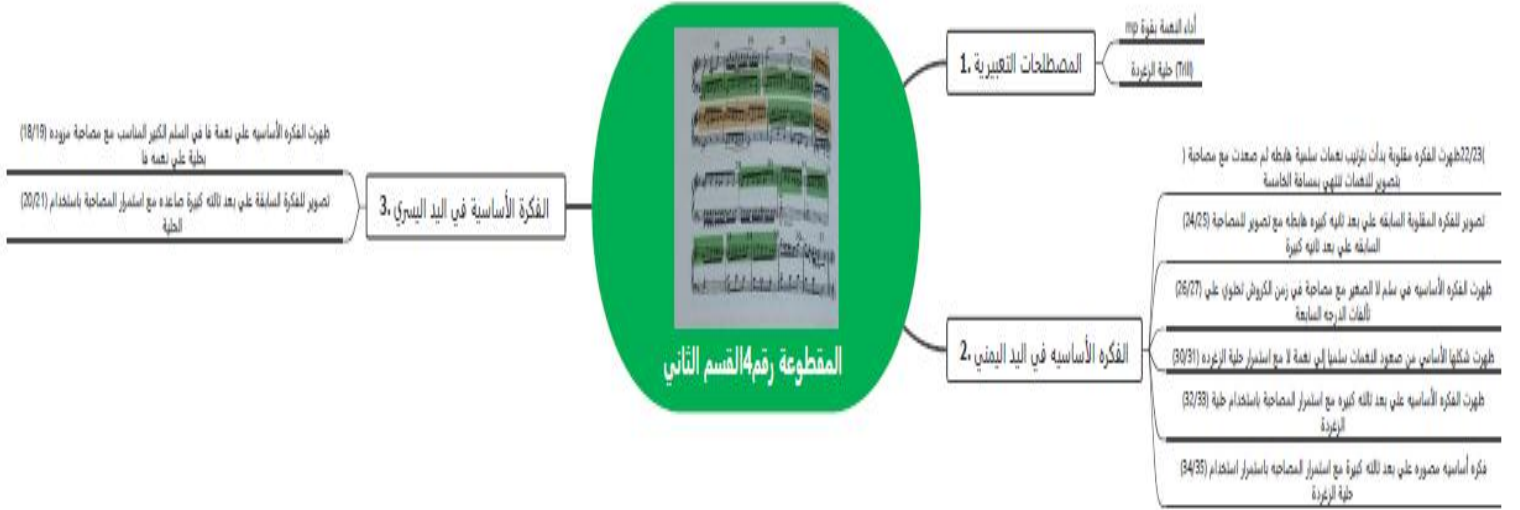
المقطوعة رقم4القسم الثاني

1. المصطلحات التعبيرية

أداء النغمة بقوة mp

(Trill) حلية الزغردة

2. الفكره الأساسيه في اليد اليمنى

(22/23)ظهرت الفكره مقلوبة بدأت بترتيب نغمات سلمية هابطه ثم صعدت مع مصاحبة ( بتصوير للنغمات لتنتهي بمسافة الخامسة

تصوير للفكره المقلوبة السابقه على بعد ثانيه كبيره هابطه مع تصوير للمصاحبة (24/25) السابقه على بعد ثانيه كبيرة

ظهرت الفكره الأساسيه في سلم لا الصغير مع مصاحبة في زمن الكروش تحتوي على (26/27) تآلفات الدرجه السابعة

ظهرت شكلها الأساسي من صعود النغمات سلميا إلى نغمة لا مع استمرار حلية الزغرده (30/31)

ظهرت الفكره الأساسيه على بعد ثالثه كبيره مع استمرار المصاحبة باستخدام حلية (32/33) الزغردة

فكره أساسيه مصوره على بعد ثالثه كبيرة مع استمرار المصاحبه باستمرار استخدام (34/35) حلية الزغردة

3. الفكرة الأساسية في اليد اليسرى

ظهرت الفكره الأساسيه على نغمة فا في السلم الكبير المناسب مع مصاحبة مزوده (18/19) بحلية على نغمه فا

تصوير للفكرة السابقة على بعد ثالثه كبيرة صاعده مع استمرار المصاحبة باستخدام (20/21) الحلية